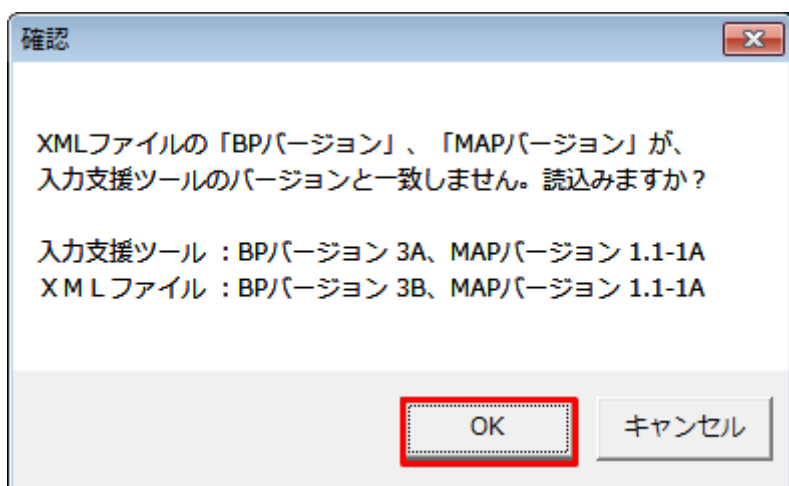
確認

XMLファイルの「BPバージョン」、「MAPバージョン」が、入力支援ツールのバージョンと一致しません。読込みますか？

入力支援ツール ：BPバージョン 3A、MAPバージョン 1.1-1A
ＸＭＬファイル ：BPバージョン 3B、MAPバージョン 1.1-1A

OK
キャンセル